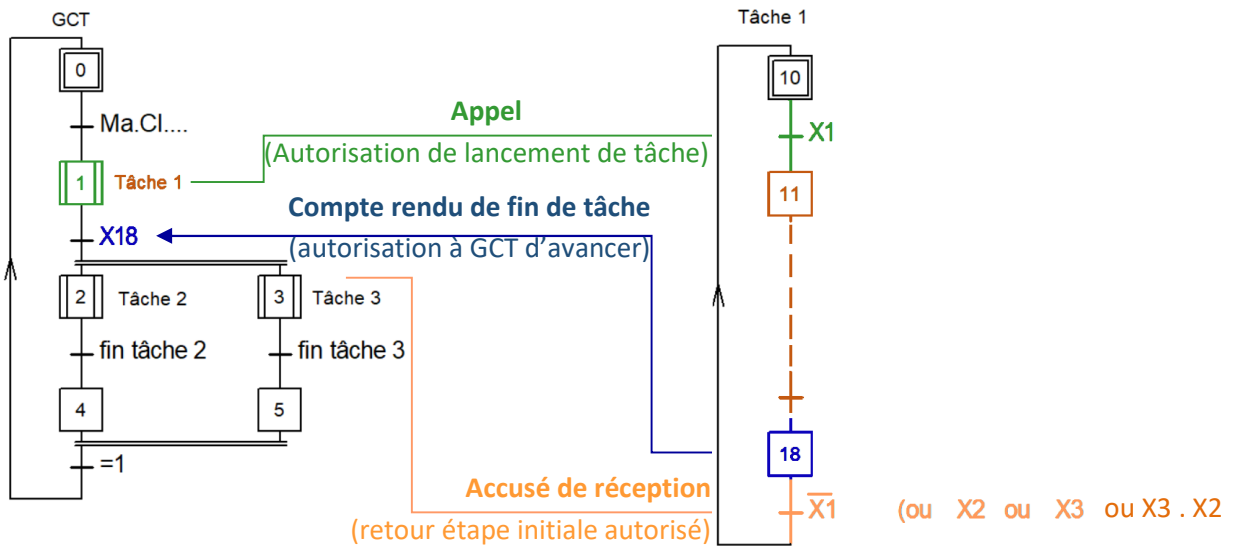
GCT

0

Ma.Cl....

1 Tâche 1

X18

2 Tâche 2

3 Tâche 3

fin tâche 2

fin tâche 3

4

5

=1

Appel
(Autorisation de lancement de tâche)

Compte rendu de fin de tâche
(autorisation à GCT d'avancer)

Accusé de réception
(retour étape initiale autorisé)

Tâche 1

10

X1

11

18

$\overline{X1}$

(ou X2 ou X3 ou X3 . X2